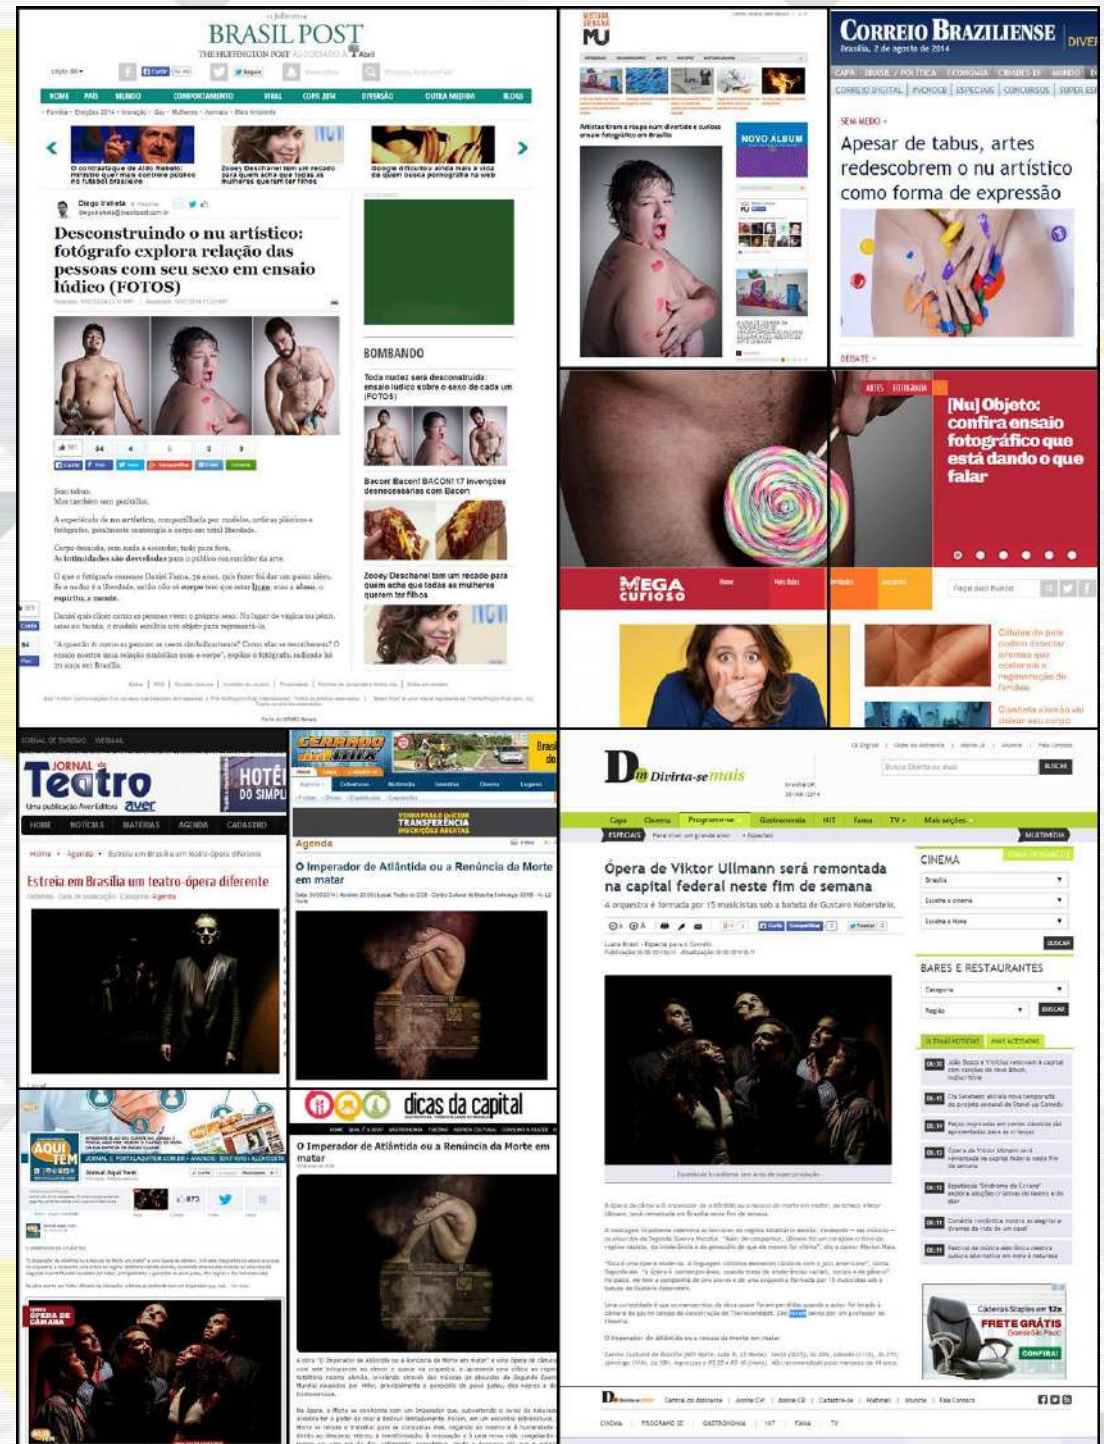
BRASIL POST
THE HUFFINGTON POST
HOME PAÍS MUNDO COMPORTAMENTO VIRAL COPA 2014 DIVERSÃO OUTRA MÍDIA BLOGS
Diego Iraheta
Desconstruindo o nu artístico: fotógrafo explora relação das pessoas com seu sexo em ensaio lúdico (FOTOS)
BOMBANDO
Toda nudez será desconstruída: ensaio lúdico sobre o sexo de cada um (FOTOS)
Bacon! Bacon! BACON! 17 invenções desnecessárias com Bacon
Zooey Deschanel tem um recado para quem acha que todas as mulheres querem ter filhos
Sem tabus.
Mas também sem genitálias.
Zooey Deschanel tem um recado para quem acha que todas as mulheres querem ter filhos

MU
Artistas tiram a roupa num divertido e curioso ensaio fotográfico em Brasília
NOVO ÁLBUM

CORREIO BRAZILIENSE
Brasília, 2 de agosto de 2014
SEM MEDO
Apesar de tabus, artes redescobrem o nu artístico como forma de expressão
DEBATE

[Nu] Objeto: confira ensaio fotográfico que está dando o que falar
MEGA CURIOSO
Células de pele podem detectar sinais que aceleram a regeneração de feridas

JORNAL DE TEATRO
Estreia em Brasília um teatro-ópera diferente

Agenda
O Imperador de Atlântida ou a Renúncia da Morte em matar

AQUI TEM
Ópera de Câmara

dicas da capital
O Imperador de Atlântida ou a Renúncia da Morte em matar

Divirta-se mais
Ópera de Viktor Ullmann será remontada na capital federal neste fim de semana
A orquestra é formada por 15 musicistas sob a batuta de Gustavo Koberstein.
CINEMA
BARES E RESTAURANTES
BUSCAR
FRETE GRÁTIS
CONFIRA!